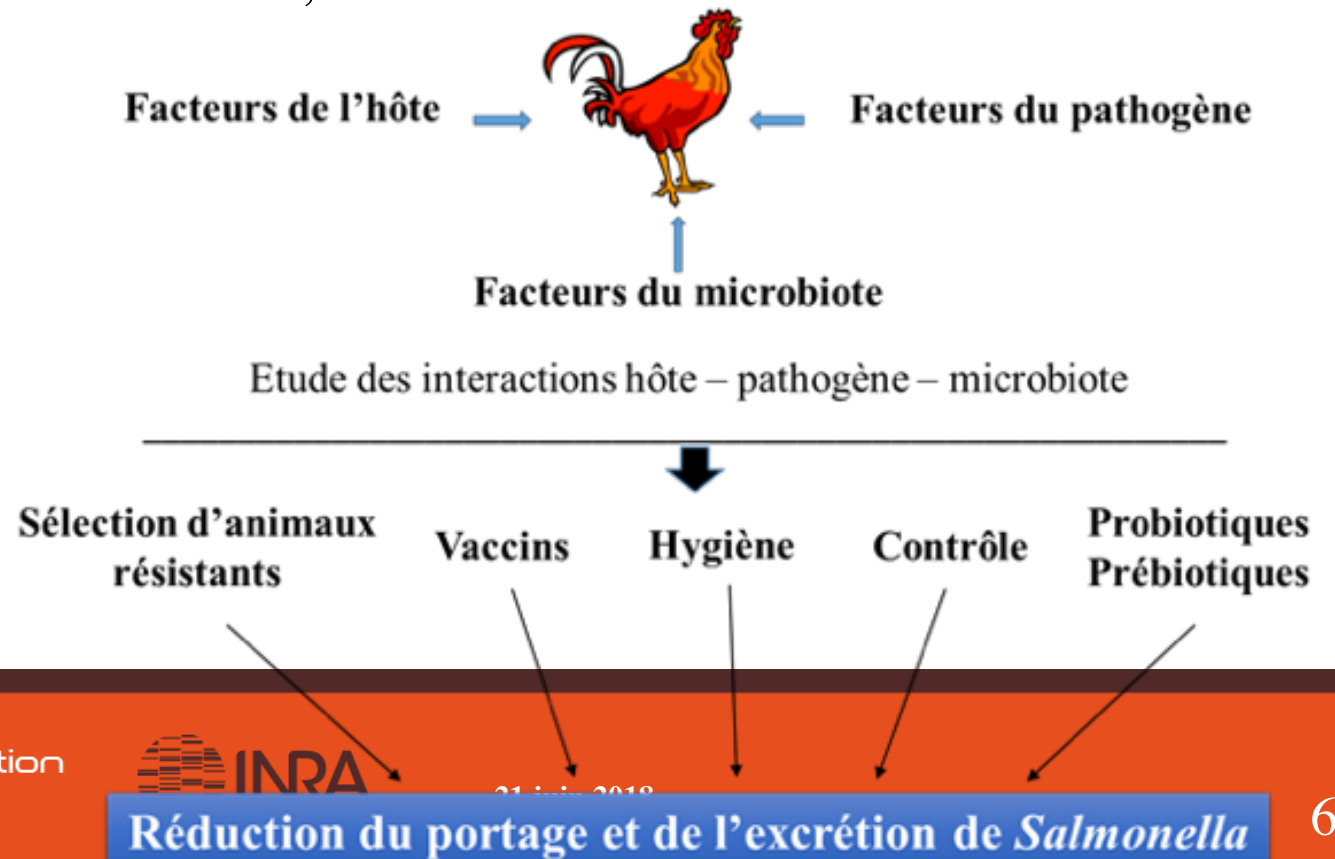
Facteurs de l'hôte

Facteurs du pathogène

Facteurs du microbiote

Etude des interactions hôte – pathogène – microbiote

Sélection d'animaux résistants

Vaccins

Hygiène

Contrôle

Probiotiques Prébiotiques

tion

INRA

21 juin 2018

Réduction du portage et de l'excrétion de *Salmonella*

6